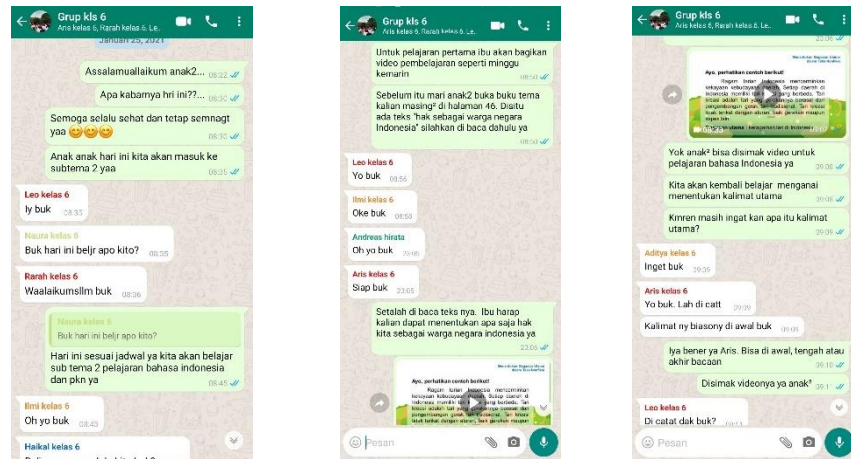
Grup kls 6
Ans kelas 6, Rarah kelas 6, Le.

Januari 25, 2021

Assalamuallaikum anak2... 08.22

Apa kabarnya hri ini??... 08.30

Semoga selalu sehat dan tetap semnagt yaa 😊😊😊 08.30

Anak anak hari ini kita akan masuk ke subtema 2 yaa 08.35

Leo kelas 6
Iy buk 08.35

Naura kelas 6
Buk hari ini beljr apo kito? 08.35

Rarah kelas 6
Waalaikumsllm buk 08.36

Naura kelas 6
Buk hari ini beljr apo kito?
Hari ini sesuai jadwal ya kita akan belajar sub tema 2 pelajaran bahasa indonesia dan pkn ya 08.45

Ilmi kelas 6
Oh yo buk 08.43

Haikal kelas 6
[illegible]

Grup kls 6
Aris kelas 6, Rarah kelas 6, Le.

Untuk pelajaran pertama ibu akan bagikan video pembelajaran seperti minggu kemarin 08.50

Sebelum itu mari anak2 buka buku tema kalian masing² di halaman 46. Disitu ada teks "hak sebagai warga negara Indonesia" silahkan di baca dahulu ya 08.50

Leo kelas 6
Yo buk 08.56

Ilmi kelas 6
Oke buk 08.53

Andreas hirata
Oh yo buk 09.00

Aris kelas 6
Siap buk 23.05

Setelah di baca teks nya. Ibu harap kalian dapat menentukan apa saja hak kita sebagai warga negara indonesia ya 23.06

Ayo, perhatikan contoh berikut!

Pesan

Grup kls 6
Aris kelas 6, Rarah kelas 6, Le.

Ayo, perhatikan contoh berikut!

Yok anak² bisa disimak video untuk pelajaran bahasa Indonesia ya 09.06

Kita akan kembali belajar menganai menentukan kalimat utama 09.08

Kmren masih ingat kan apa itu kalimat utama? 09.09

Aditya kelas 6
Inget buk 09.39

Aris kelas 6
Yo buk. Lah di catt 09.39

Kalimat ny biasony di awal buk 09.09

Iya bener ya Aris. Bisa di awal, tengah atau akhir bacaan 09.10

Disimak videonya ya anak² 09.11

Leo kelas 6
Di catat dak buk? 09.13

Pesan